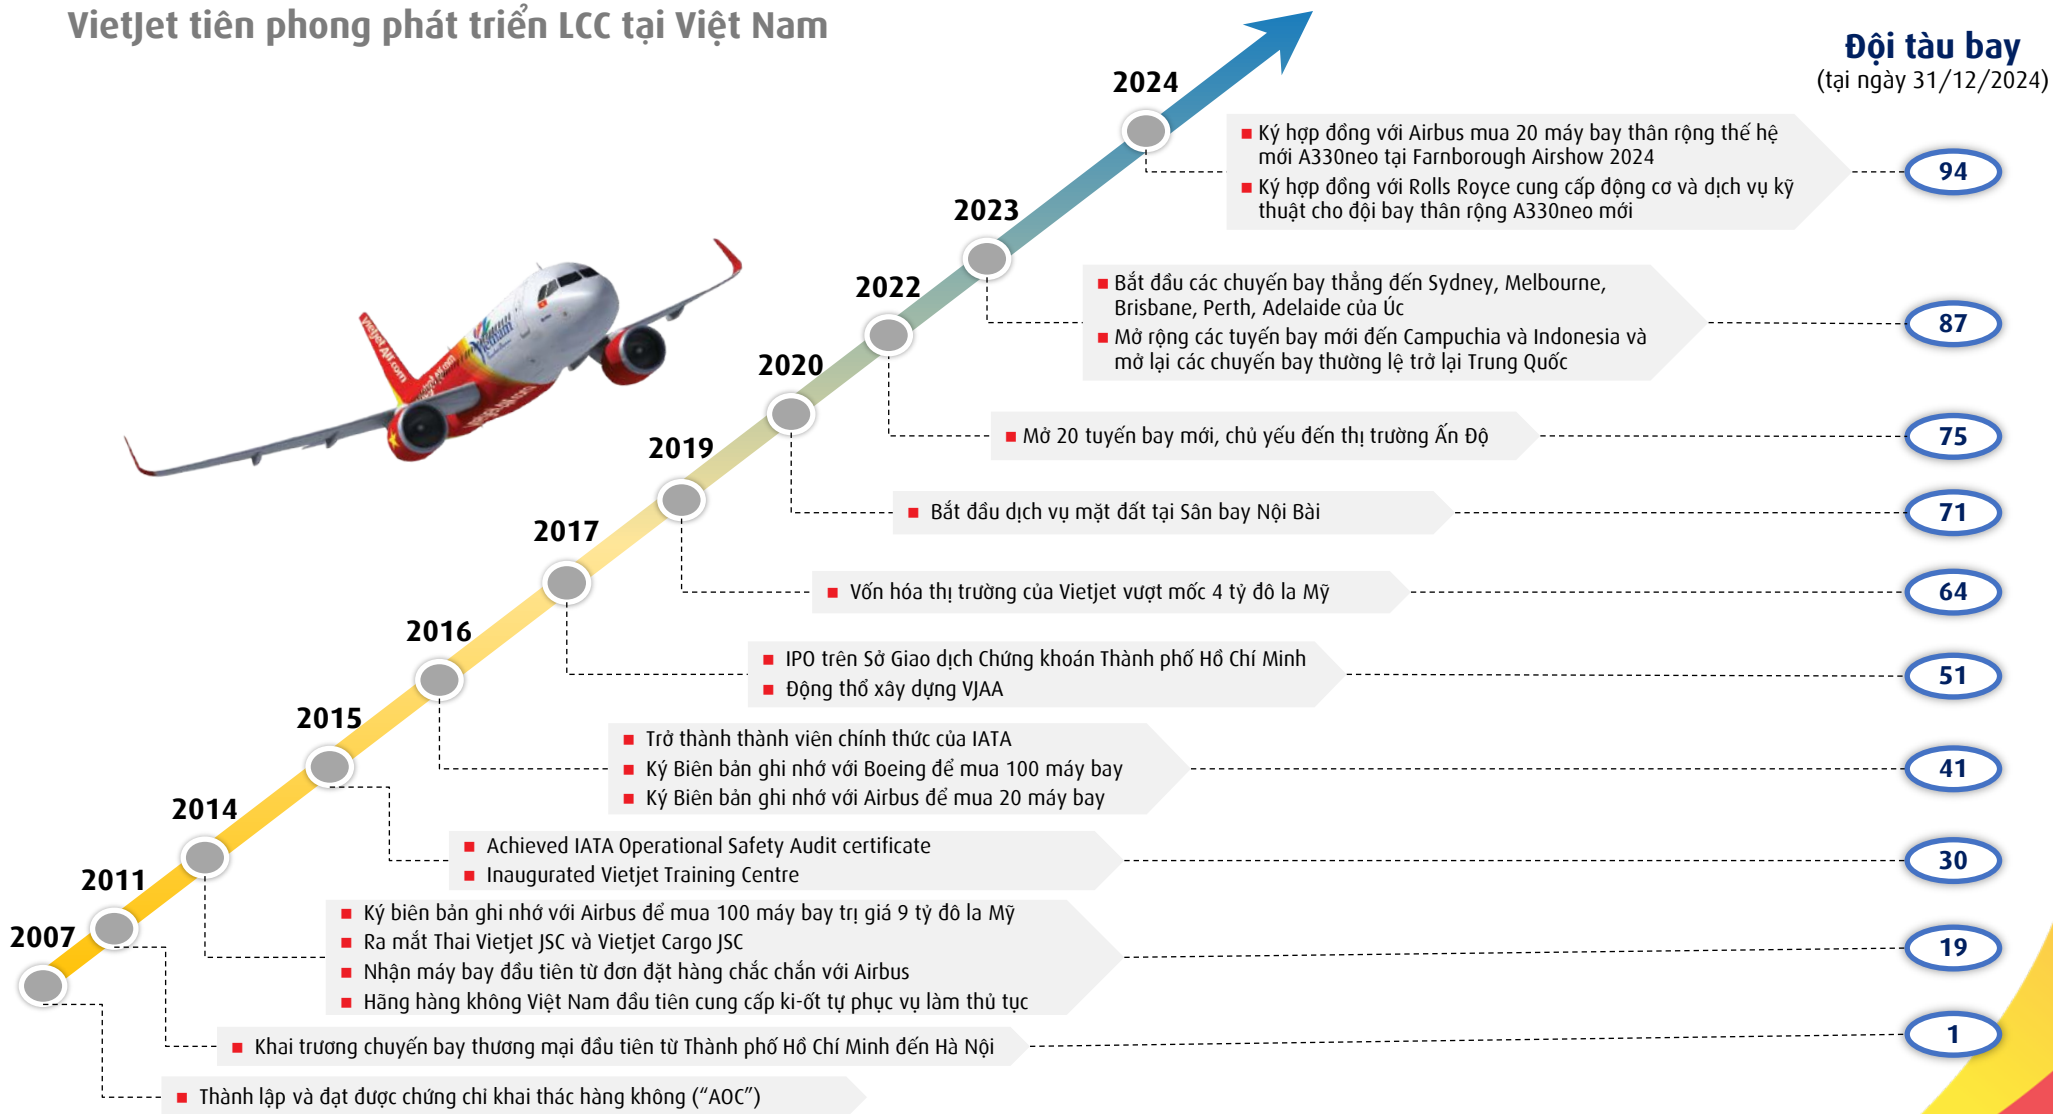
VietJet tiên phong phát triển LCC tại Việt Nam

Đội tàu bay
(tại ngày 31/12/2024)

2024
Ký hợp đồng với Airbus mua 20 máy bay thân rộng thế hệ mới A330neo tại Farnborough Airshow 2024
Ký hợp đồng với Rolls Royce cung cấp động cơ và dịch vụ kỹ thuật cho đội bay thân rộng A330neo mới
94

2023
2022
Bắt đầu các chuyến bay thẳng đến Sydney, Melbourne, Brisbane, Perth, Adelaide của Úc
Mở rộng các tuyến bay mới đến Campuchia và Indonesia và mở lại các chuyến bay thường lệ trở lại Trung Quốc
87

2020
Mở 20 tuyến bay mới, chủ yếu đến thị trường Ấn Độ
75

2019
Bắt đầu dịch vụ mặt đất tại Sân bay Nội Bài
71

2017
Vốn hóa thị trường của Vietjet vượt mốc 4 tỷ đô la Mỹ
64

2016
IPO trên Sở Giao dịch Chứng khoán Thành phố Hồ Chí Minh
Động thổ xây dựng VJAA
51

2015
Trở thành thành viên chính thức của IATA
Ký Biên bản ghi nhớ với Boeing để mua 100 máy bay
Ký Biên bản ghi nhớ với Airbus để mua 20 máy bay
41

2014
Achieved IATA Operational Safety Audit certificate
Inaugurated Vietjet Training Centre
30

2011
Ký biên bản ghi nhớ với Airbus để mua 100 máy bay trị giá 9 tỷ đô la Mỹ
Ra mắt Thai Vietjet JSC và Vietjet Cargo JSC
Nhận máy bay đầu tiên từ đơn đặt hàng chắc chắn với Airbus
Hãng hàng không Việt Nam đầu tiên cung cấp ki-ốt tự phục vụ làm thủ tục
19

2007
Khai trương chuyến bay thương mại đầu tiên từ Thành phố Hồ Chí Minh đến Hà Nội
1

Thành lập và đạt được chứng chỉ khai thác hàng không (“AOC”)